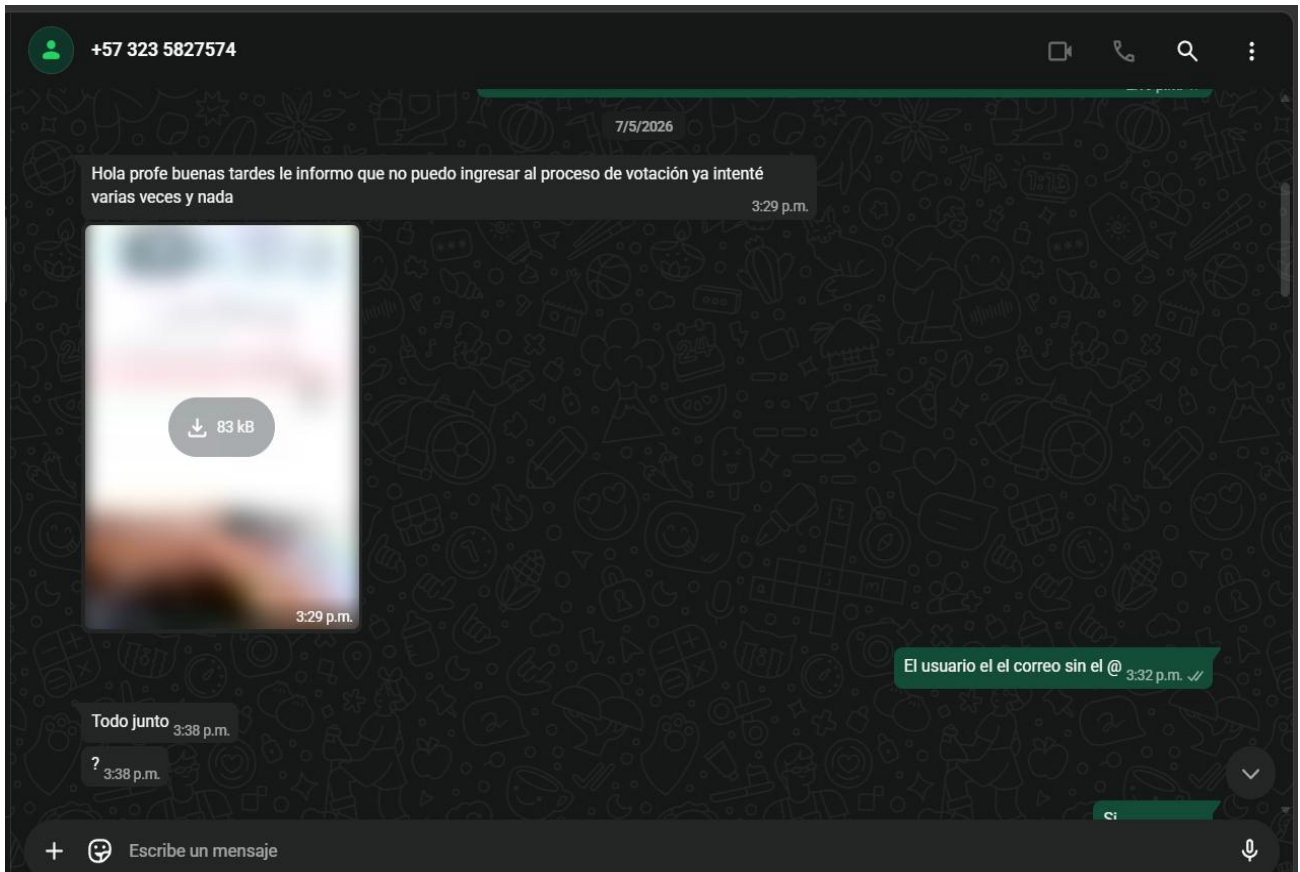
+57 323 5827574

7/5/2026

Hola profe buenas tardes le informo que no puedo ingresar al proceso de votación ya intenté varias veces y nada 3:29 p.m.

83 kB

3:29 p.m.

El usuario el el correo sin el @ 3:32 p.m.

Todo junto 3:38 p.m.

? 3:38 p.m.

Si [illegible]

Escribe un mensaje